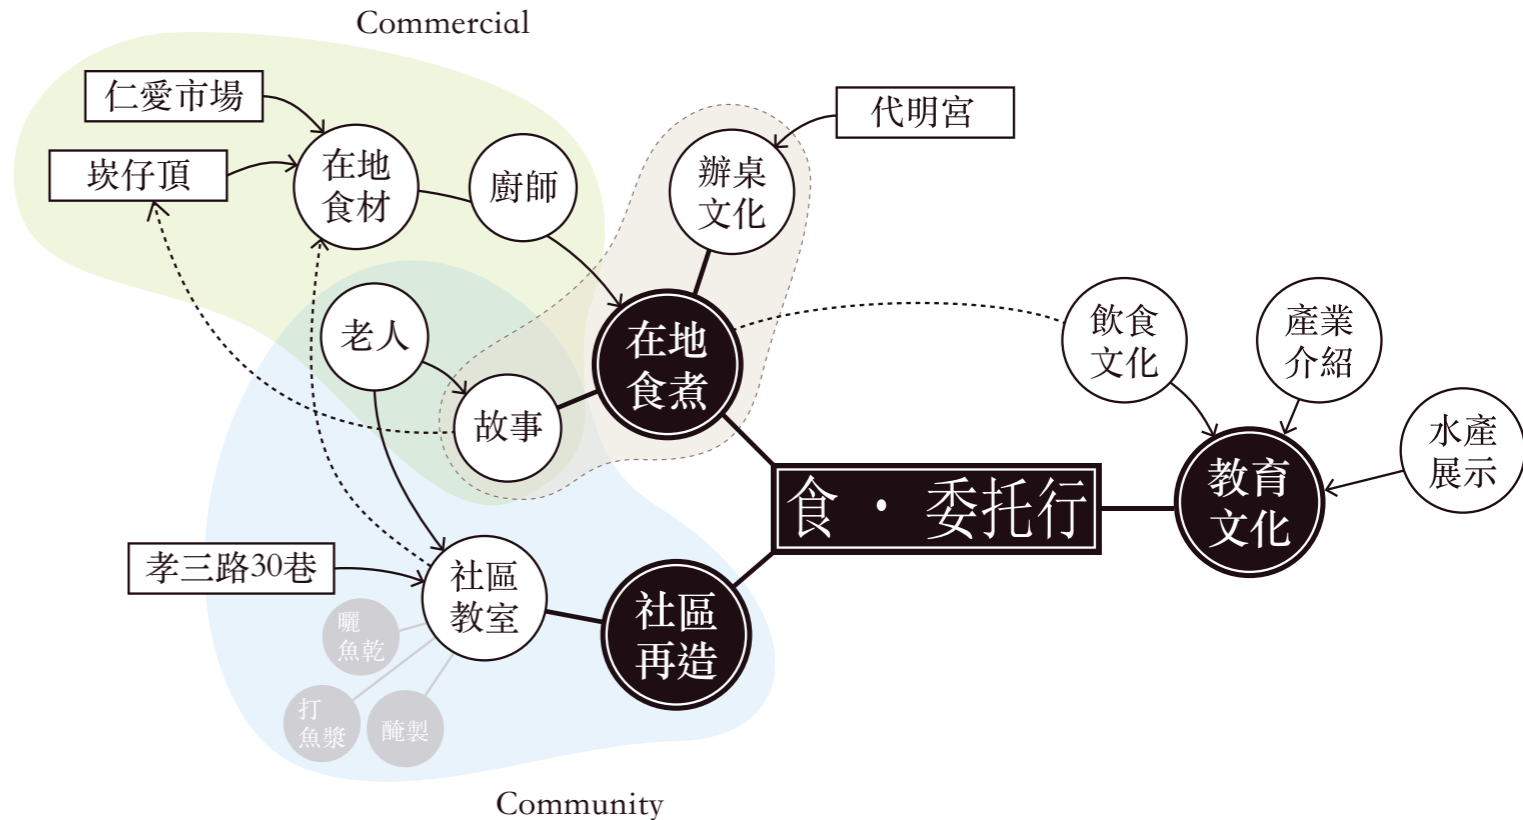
Commercial

仁愛市場

崁仔頂

在地食材

廚師

代明宮

辦桌文化

老人

故事

在地食煮

飲食文化

產業介紹

水產展示

教育文化

食・委托行

孝三路30巷

社區教室

社區再造

曬魚乾

打魚漿

醃製

Community